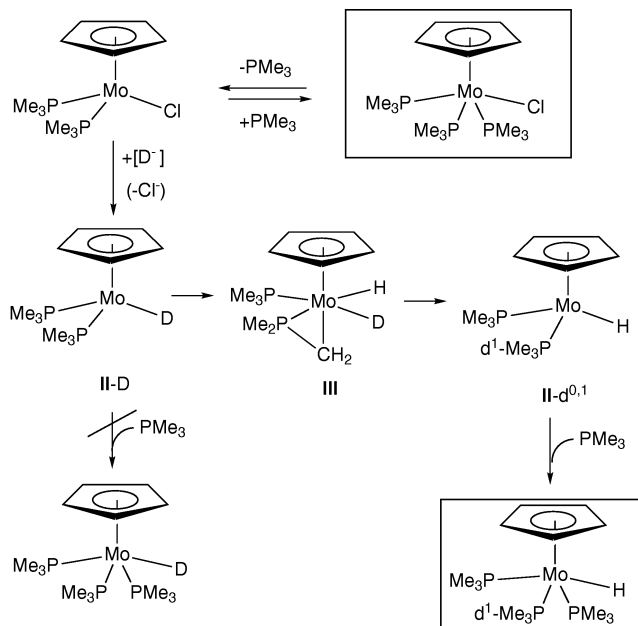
$Me_3P$ Mo Cl $Me_3P$

$-PMe_3$

$+PMe_3$

$Me_3P$ Mo Cl $Me_3P$ $PMe_3$

$+[D^-]$

$(-Cl^-)$

$Me_3P$ Mo D $Me_3P$

**II**-D

$Me_3P$ Mo H D $Me_2P$ $CH_2$

**III**

$Me_3P$ Mo H $d^1$-$Me_3P$

**II**-$d^{0,1}$

$PMe_3$

$Me_3P$ Mo D $Me_3P$ $PMe_3$

$PMe_3$

$Me_3P$ Mo H $d^1$-$Me_3P$ $PMe_3$